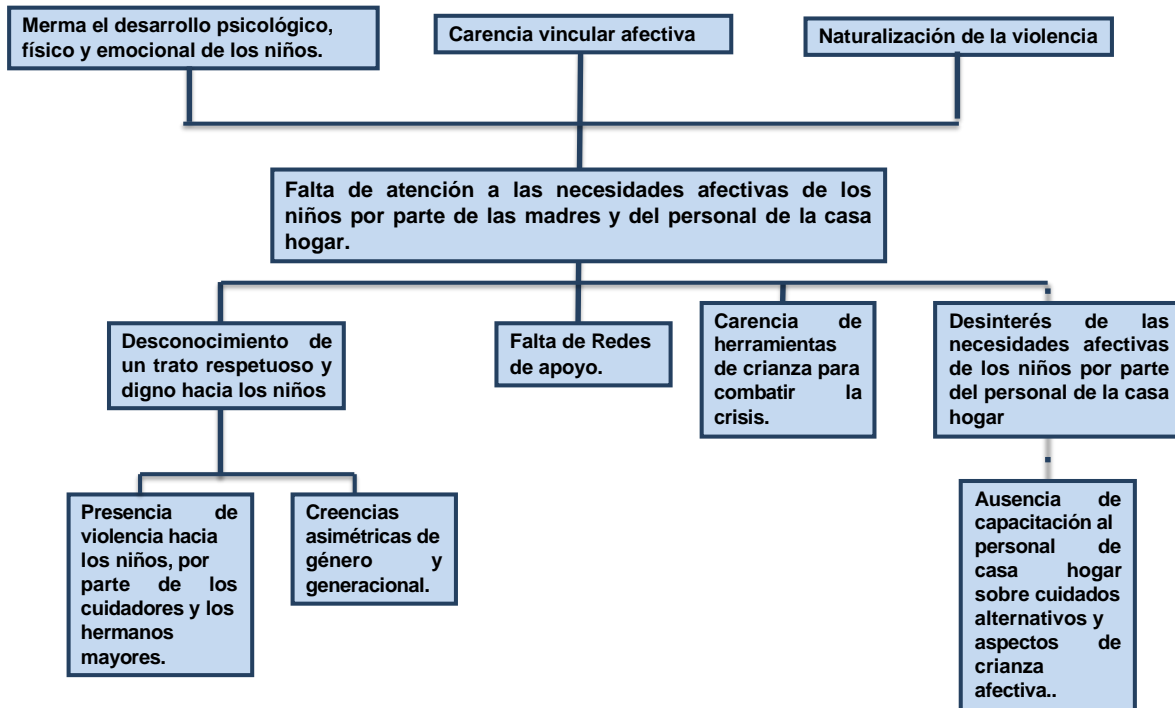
Merma el desarrollo psicológico, físico y emocional de los niños.

Carencia vincular afectiva

Naturalización de la violencia

Falta de atención a las necesidades afectivas de los niños por parte de las madres y del personal de la casa hogar.

Desconocimiento de un trato respetuoso y digno hacia los niños

Falta de Redes de apoyo.

Carencia de herramientas de crianza para combatir la crisis.

Desinterés de las necesidades afectivas de los niños por parte del personal de la casa hogar

Presencia de violencia hacia los niños, por parte de los cuidadores y los hermanos mayores.

Creencias asimétricas de género y generacional.

Ausencia de capacitación al personal de casa hogar sobre cuidados alternativos y aspectos de crianza afectiva..